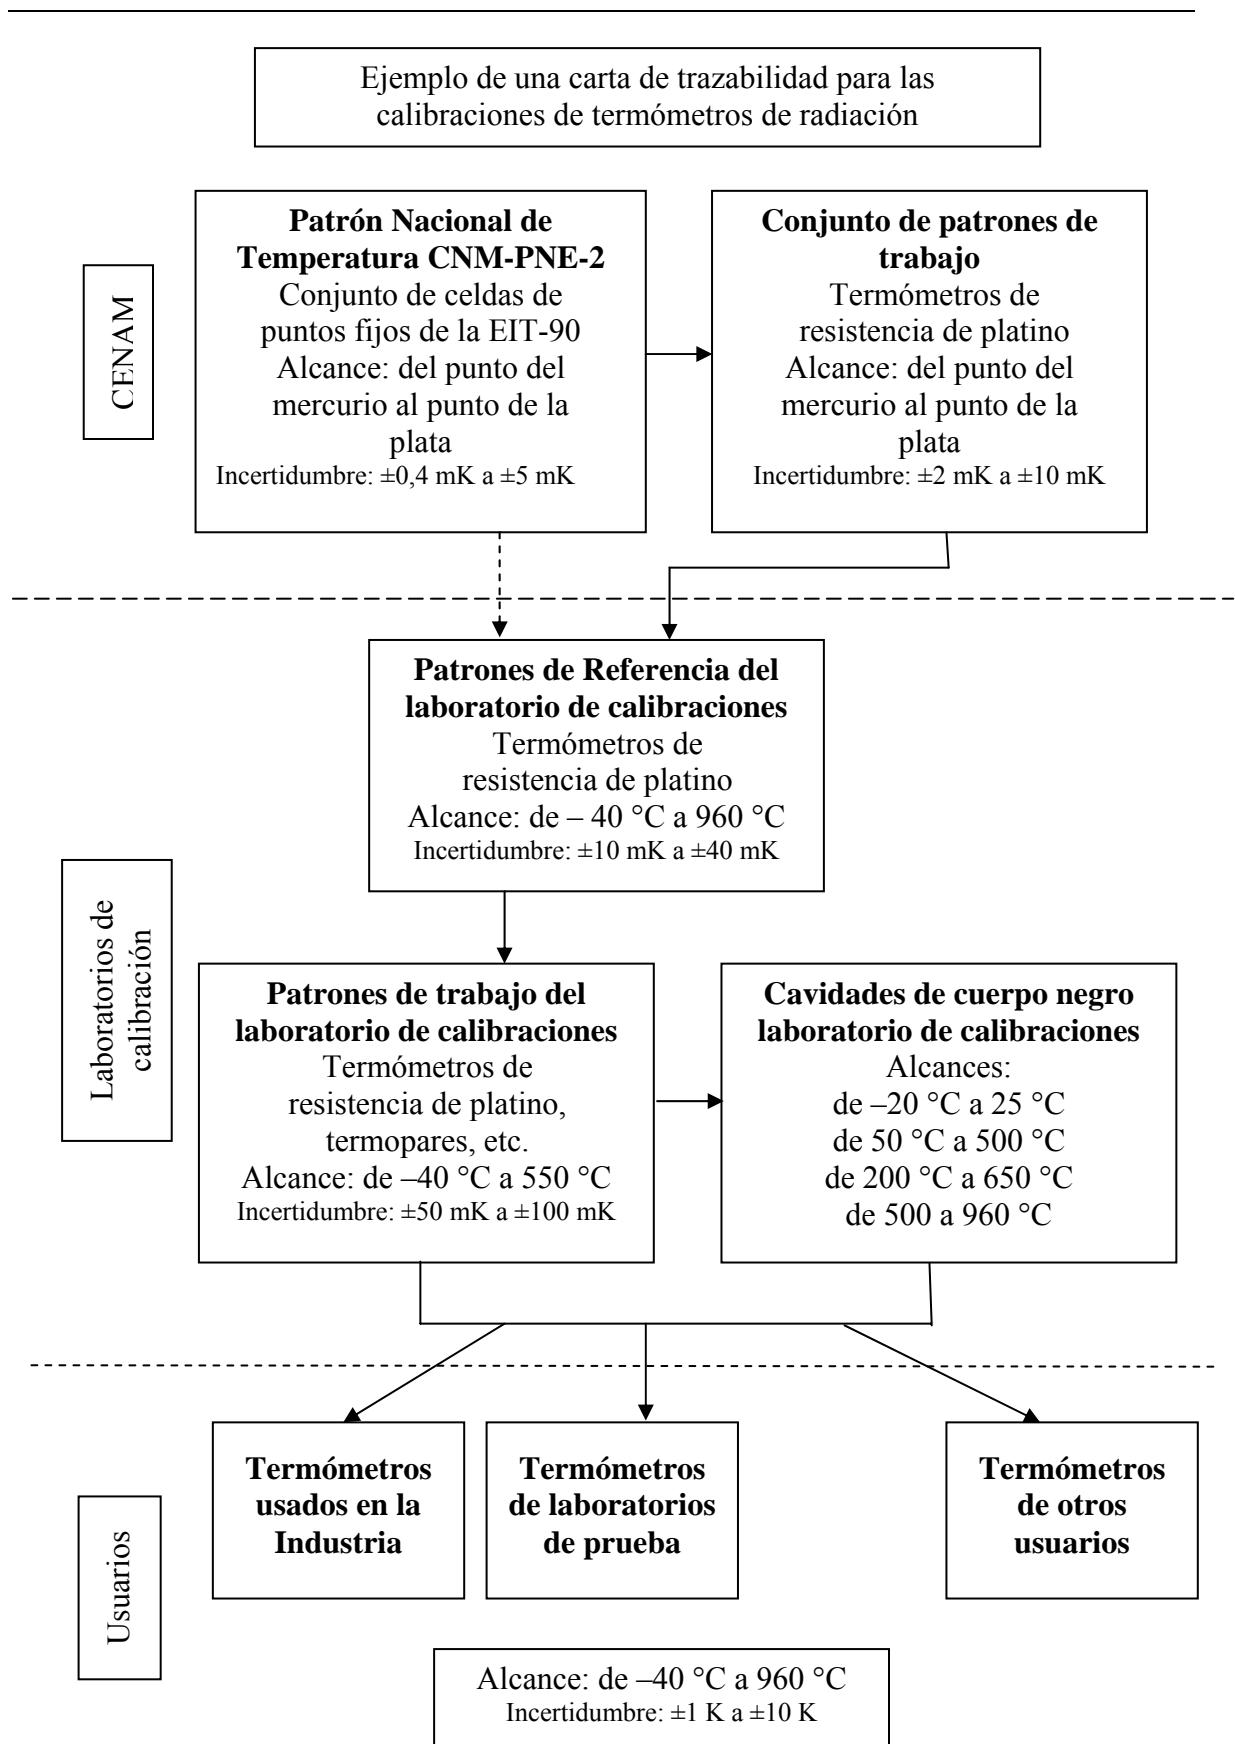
Ejemplo de una carta de trazabilidad para las calibraciones de termómetros de radiación

CENAM

**Patrón Nacional de Temperatura CNM-PNE-2**
Conjunto de celdas de puntos fijos de la EIT-90
Alcance: del punto del mercurio al punto de la plata
Incertidumbre: ±0,4 mK a ±5 mK

**Conjunto de patrones de trabajo**
Termómetros de resistencia de platino
Alcance: del punto del mercurio al punto de la plata
Incertidumbre: ±2 mK a ±10 mK

Laboratorios de calibración

**Patrones de Referencia del laboratorio de calibraciones**
Termómetros de resistencia de platino
Alcance: de – 40 °C a 960 °C
Incertidumbre: ±10 mK a ±40 mK

**Patrones de trabajo del laboratorio de calibraciones**
Termómetros de resistencia de platino, termopares, etc.
Alcance: de –40 °C a 550 °C
Incertidumbre: ±50 mK a ±100 mK

**Cavidades de cuerpo negro laboratorio de calibraciones**
Alcances:
de –20 °C a 25 °C
de 50 °C a 500 °C
de 200 °C a 650 °C
de 500 a 960 °C

Usuarios

**Termómetros usados en la Industria**

**Termómetros de laboratorios de prueba**

**Termómetros de otros usuarios**

Alcance: de –40 °C a 960 °C
Incertidumbre: ±1 K a ±10 K